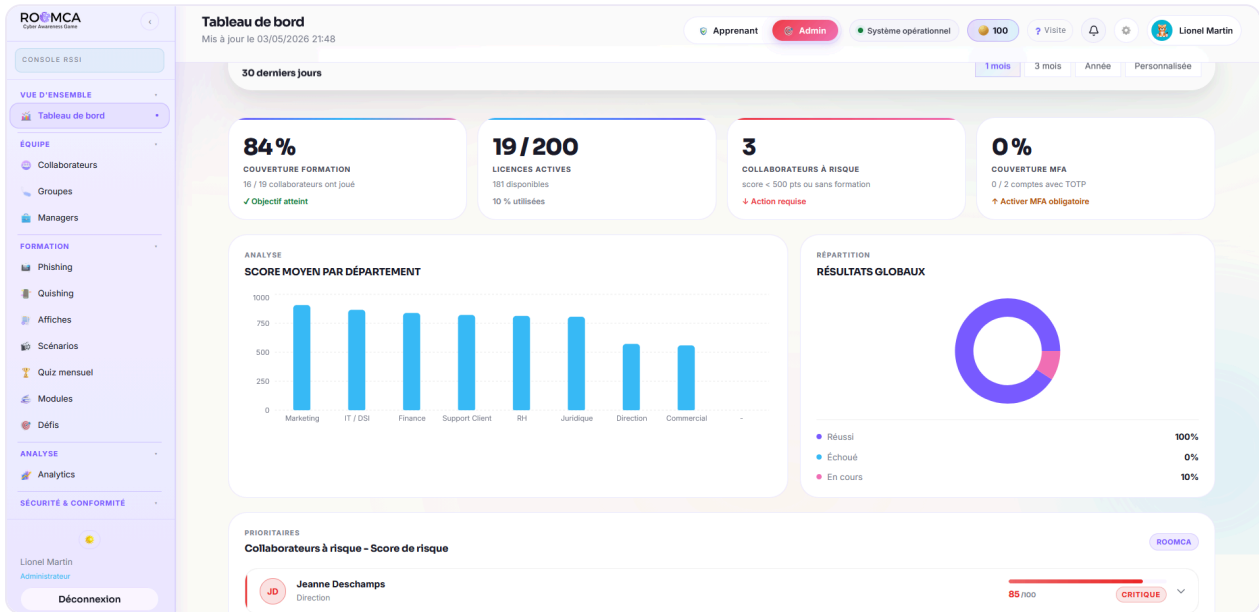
ROOMCA
Cyber Awareness Game

CONSOLE RSSI

VUE D'ENSEMBLE
Tableau de bord

ÉQUIPE
Collaborateurs
Groupes
Managers

FORMATION
Phishing
Quishing
Affiches
Scénarios
Quiz mensuel
Modules
Défis

ANALYSE
Analytics

SÉCURITÉ & CONFORMITÉ

Lionel Martin
Administrateur
Déconnexion

Tableau de bord
Mis à jour le 03/05/2026 21:48

Apprenant | Admin | Système opérationnel | 100 | ? Visite | Lionel Martin

30 derniers jours
1 mois | 3 mois | Année | Personnalisée

84 %
COUVERTURE FORMATION
16 / 19 collaborateurs ont joué
✓ Objectif atteint

19 / 200
LICENCES ACTIVES
181 disponibles
10 % utilisées

3
COLLABORATEURS À RISQUE
score < 500 pts ou sans formation
↓ Action requise

0 %
COUVERTURE MFA
0 / 2 comptes avec TOTP
↑ Activer MFA obligatoire

ANALYSE
SCORE MOYEN PAR DÉPARTEMENT
1000
750
500
250
0
Marketing | IT / DSI | Finance | Support Client | RH | Juridique | Direction | Commercial | -

RÉPARTITION
RÉSULTATS GLOBAUX
Réussi 100%
Échoué 0%
En cours 10%

PRIORITAIRES
Collaborateurs à risque - Score de risque
ROOMCA

JD
Jeanne Deschamps
Direction
85 /100
CRITIQUE